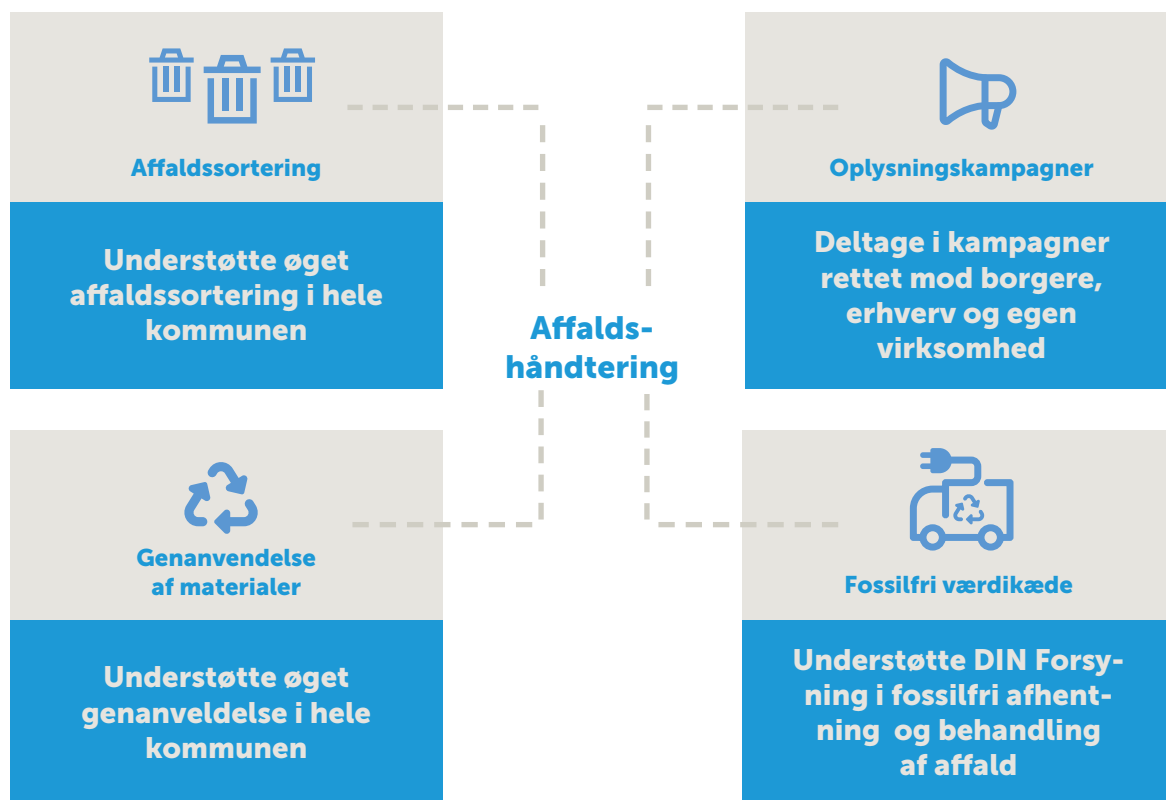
Affaldssortering

Understøtte øget affaldssortering i hele kommunen

Oplysningskampagner

Deltage i kampagner rettet mod borgere, erhverv og egen virksomhed

Affaldshåndtering

Genanvendelse af materialer

Understøtte øget genanveldelse i hele kommunen

Fossilfri værdikæde

Understøtte DIN Forsyning i fossilfri afhentning og behandling af affald